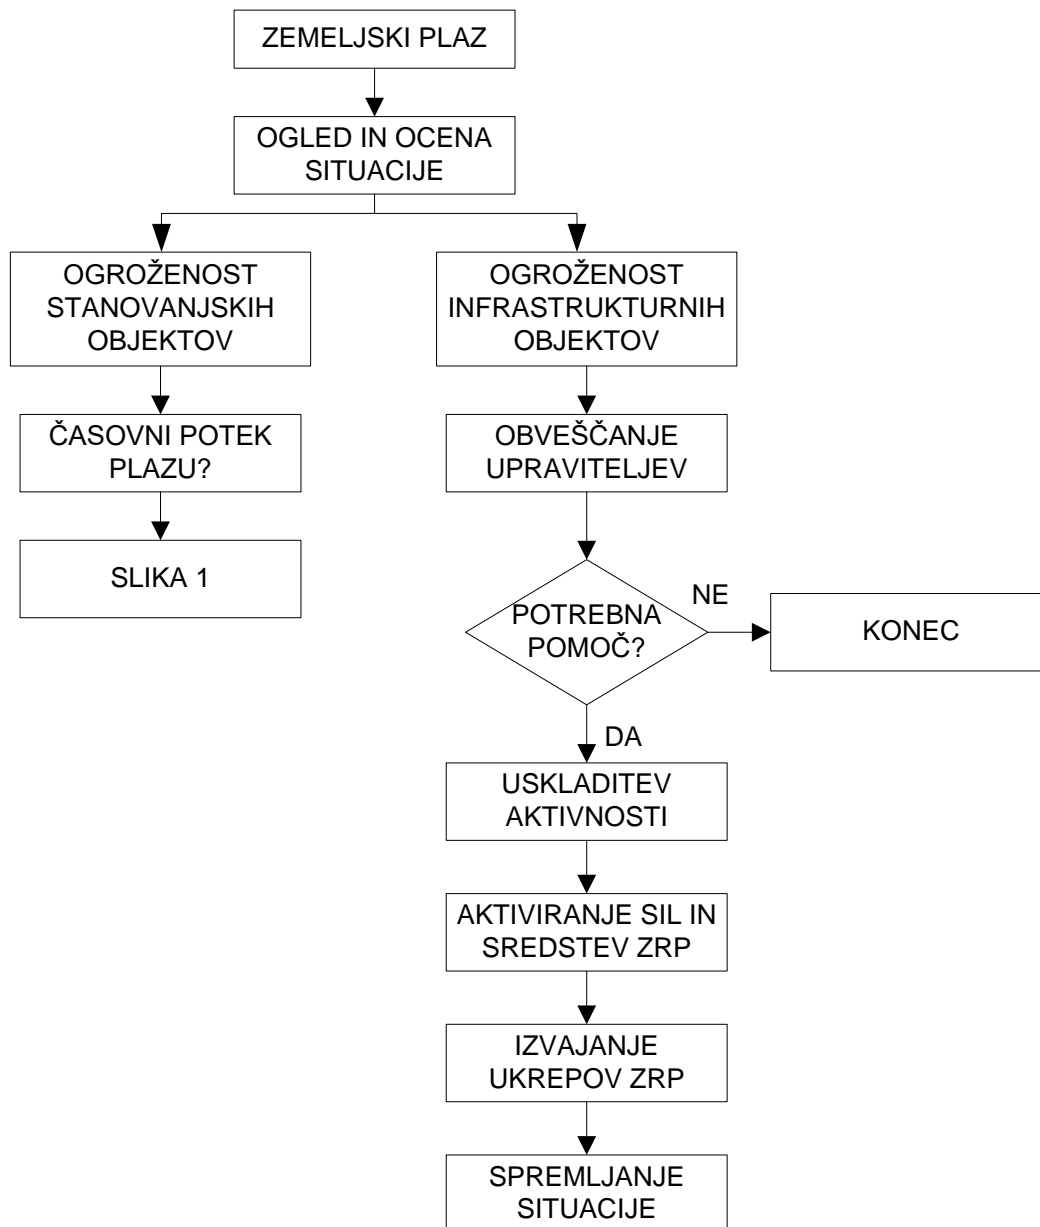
ZEMELJSKI PLAZ

OGLED IN OCENA SITUACIJE

OGROŽENOST STANOVANJSKIH OBJEKTOV

ČASOVNI POTEK PLAZU?

SLIKA 1

OGROŽENOST INFRASTRUKTURNIH OBJEKTOV

OBVEŠČANJE UPRAVITELJEV

POTREBNA POMOČ?

NE

KONEC

DA

USKLADITEV AKTIVNOSTI

AKTIVIRANJE SIL IN SREDSTEV ZRP

IZVAJANJE UKREPOV ZRP

SPREMLJANJE SITUACIJE